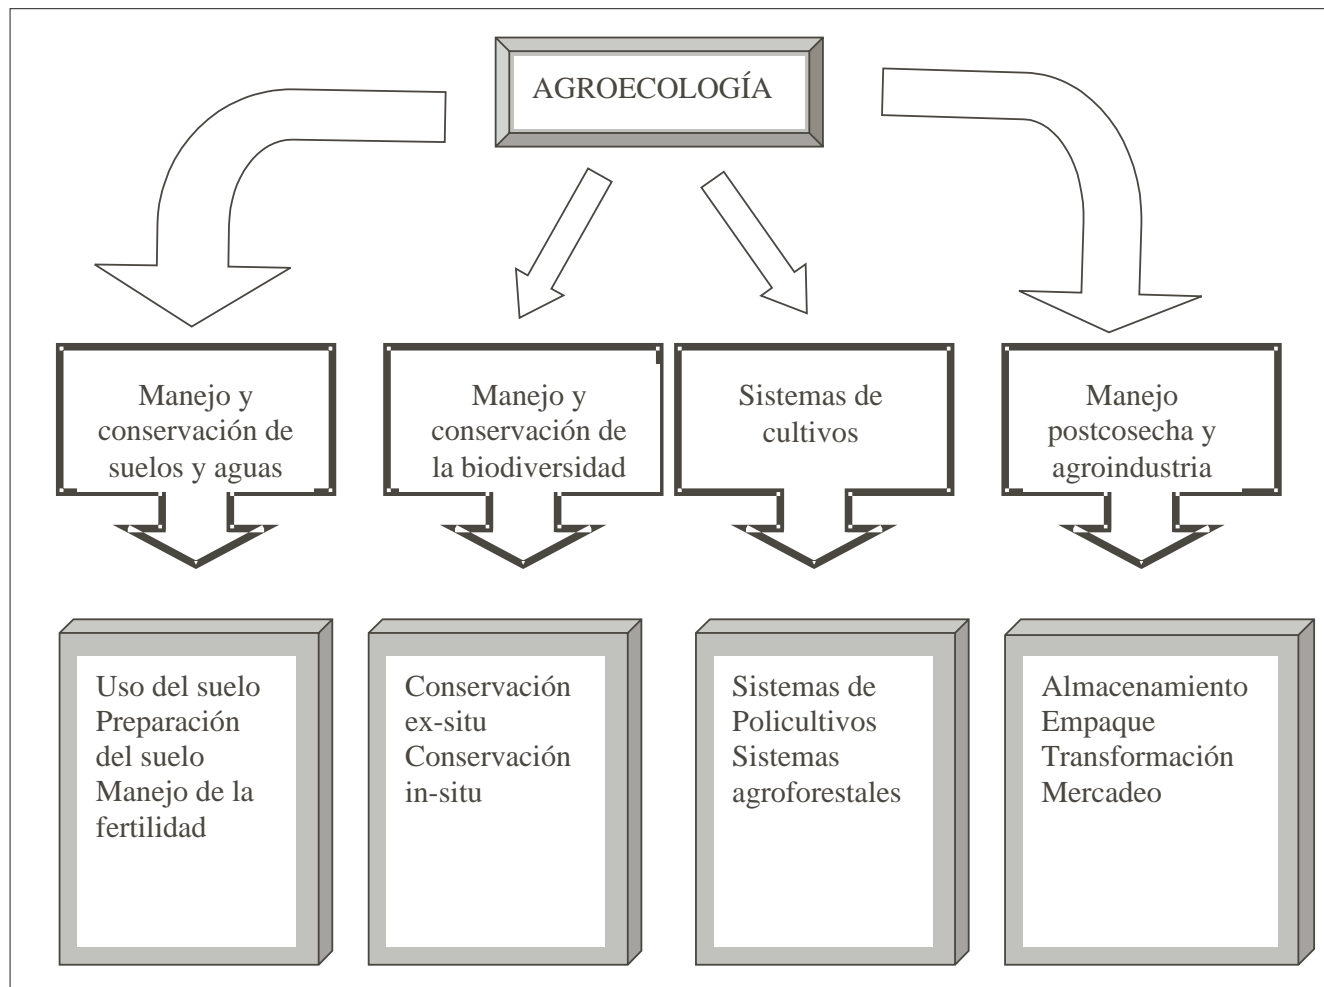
AGROECOLOGÍA

Manejo y conservación de suelos y aguas

Manejo y conservación de la biodiversidad

Sistemas de cultivos

Manejo postcosecha y agroindustria

Uso del suelo
Preparación del suelo
Manejo de la fertilidad

Conservación ex-situ
Conservación in-situ

Sistemas de Policultivos
Sistemas agroforestales

Almacenamiento
Empaque
Transformación
Mercadeo